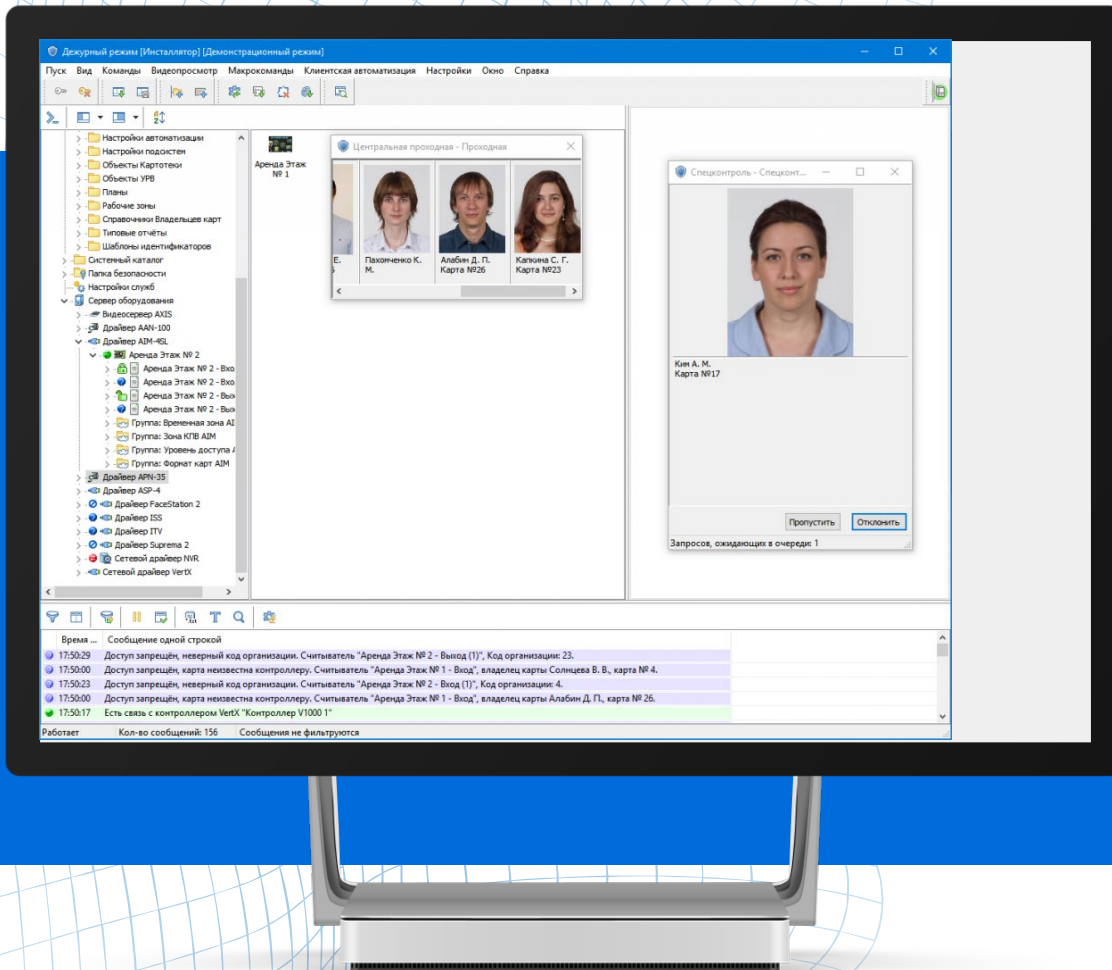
Дежурный режим [Инсталлятор] [Демонстрационный режим]

Пуск Вид Команды Видеопросмотр Макрокоманды Клиентская автоматизация Настройки Окно Справка

Настройки автоматизации
Настройки подсистем
Объекты Картотеки
Объекты УРВ
Планы
Рабочие зоны
Справочники Владельцев карт
Типовые отчёты
Шаблоны идентификаторов
Системный каталог
Папка безопасности
Настройки служб
Сервер оборудования
Видеосервер AXIS
Драйвер AAN-100
Драйвер AIM-4SL
Аренда Этаж № 2
Аренда Этаж № 2 - Вхо
Аренда Этаж № 2 - Вхо
Аренда Этаж № 2 - Вых
Аренда Этаж № 2 - Вых
Группа: Временная зона AI
Группа: Зона КПВ AIM
Группа: Уровень доступа
Группа: Формат карт AIM
Драйвер APN-35
Драйвер ASP-4
Драйвер FaceStation 2
Драйвер ISS
Драйвер ITV
Драйвер Suprema 2
Сетевой драйвер NVR
Сетевой драйвер VertX

Аренда Этаж № 1

Центральная проходная - Проходная
Е. М.
Пахомченко К. М.
Алабин Д. П. Карта №26
Капкина С. Г. Карта №23

Спецконтроль - Спецконт...
Ким А. М.
Карта №17
Пропустить
Отклонить
Запросов, ожидающих в очереди: 1

| Время ... | Сообщение одной строкой |
|---|---|
| 17:50:29 | Доступ запрещён, неверный код организации. Считыватель "Аренда Этаж № 2 - Выход (1)", Код организации: 23. |
| 17:50:00 | Доступ запрещён, карта неизвестна контроллеру. Считыватель "Аренда Этаж № 1 - Вход", владелец карты Солнцева В. В., карта № 4. |
| 17:50:23 | Доступ запрещён, неверный код организации. Считыватель "Аренда Этаж № 2 - Вход (1)", Код организации: 4. |
| 17:50:00 | Доступ запрещён, карта неизвестна контроллеру. Считыватель "Аренда Этаж № 1 - Вход", владелец карты Алабин Д. П., карта № 26. |
| 17:50:17 | Есть связь с контроллером VertX "Контроллер V1000 1" |

Работает Кол-во сообщений: 156 Сообщения не фильтруются